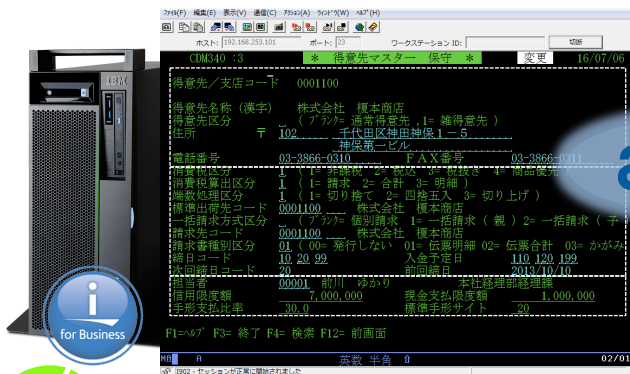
IBM

for Business

ﾌｧｲﾙ(F) 編集(E) 表示(V) 通信(C) ｱｸｼｮﾝ(A) ｳｨﾝﾄﾞｳ(W) ﾍﾙﾌﾟ(H)

ホスト: 192.168.253.101 ポート: 23 ワークステーション ID: 切断

CDM340 :3 * 得意先マスター 保守 * 変更 16/07/06

得意先/支店コード 0001100

得意先名称 (漢字) 株式会社 榎本商店
得意先区分 _ ( ﾌﾞﾗﾝｸ= 通常得意先 , 1= 雑得意先 )
住所 〒 102 千代田区神田神保1-5
神保第一ビル
電話番号 03-3866-0310 FAX番号 03-3866-0311
消費税区分 1 ( 1= 非課税 2= 税込 3= 税抜き 4= 商品優先
消費税算出区分 1 ( 1= 請求 2= 合計 3= 明細 )
端数処理区分 1 ( 1= 切り捨て 2= 四捨五入 3= 切り上げ )
標準出荷先コード 0001100 株式会社 榎本商店
一括請求方式区分 _ ( ﾌﾞﾗﾝｸ= 個別請求 1= 一括請求 ( 親 ) 2= 一括請求 ( 子
請求先コード 0001100 株式会社 榎本商店
請求書種別区分 01 ( 00= 発行しない 01= 伝票明細 02= 伝票合計 03= かがみ
締日コード 10 20 99 入金予定日 110 120 199
次回締日コード 20 前回締日 2013/10/10
担当者 00001 前川 ゆかり 本社経理部経理課
信用限度額 7,000,000 現金支払限度額 1,000,000
手形支払比率 30.0 標準手形サイト 20

F1=ﾍﾙﾌﾟ F3= 終了 F4= 検索 F12= 前画面

MB A 英数 半角 ⇧ 02/01

I902 - セッションが正常に開始されました